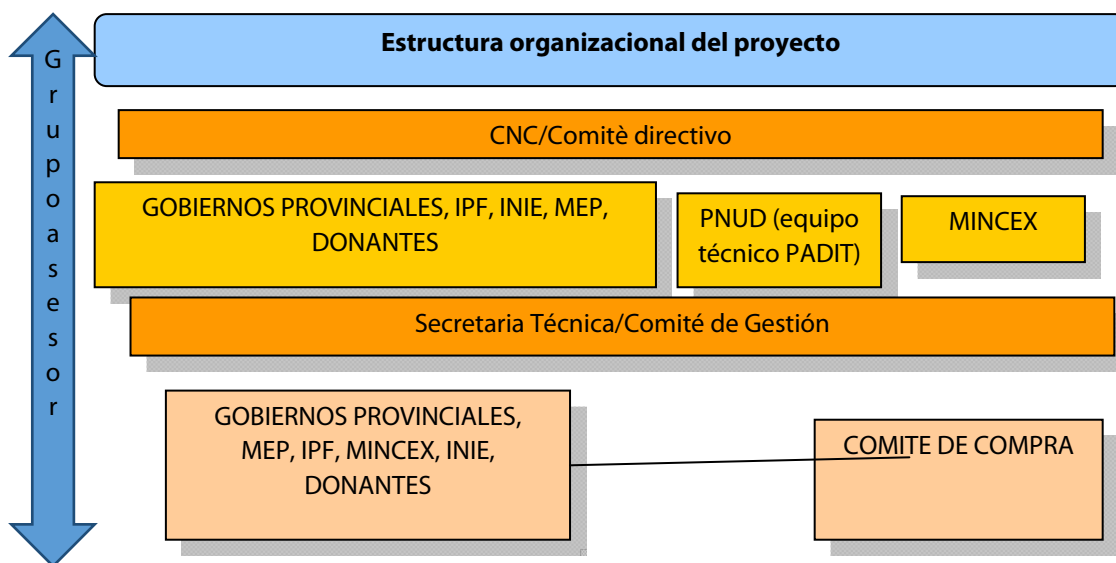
G
r
u
p
o
a
s
e
s
o
r

**Estructura organizacional del proyecto**

CNC/Comitè directivo

GOBIERNOS PROVINCIALES, IPF, INIE, MEP, DONANTES

PNUD (equipo técnico PADIT)

MINCEX

Secretaria Técnica/Comité de Gestión

GOBIERNOS PROVINCIALES, MEP, IPF, MINCEX, INIE, DONANTES

COMITE DE COMPRA